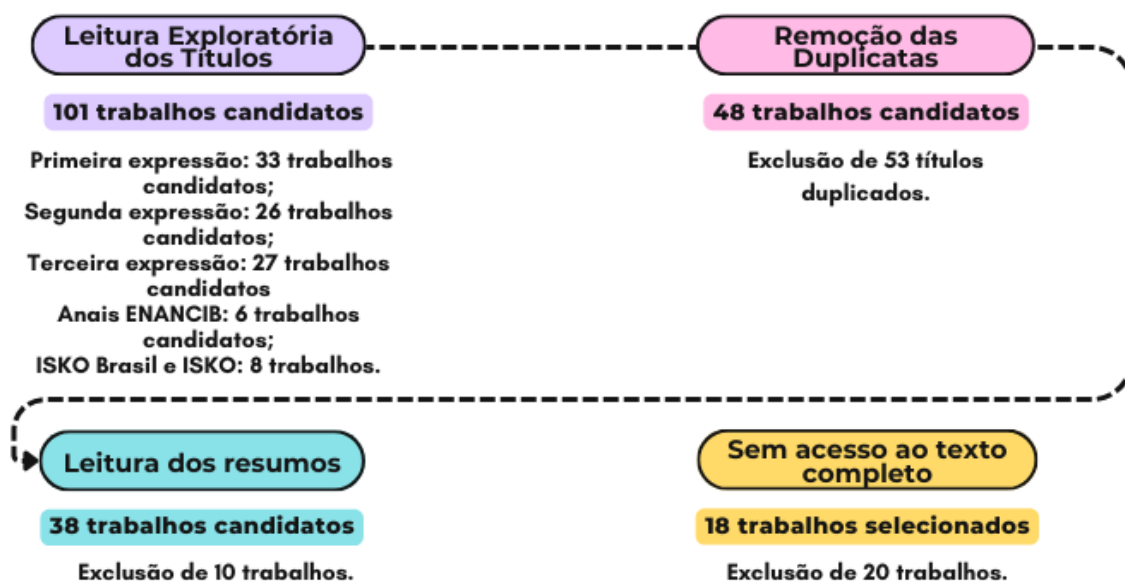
Leitura Exploratória dos Títulos

101 trabalhos candidatos

Primeira expressão: 33 trabalhos candidatos;
Segunda expressão: 26 trabalhos candidatos;
Terceira expressão: 27 trabalhos candidatos
Anais ENANCIB: 6 trabalhos candidatos;
ISKO Brasil e ISKO: 8 trabalhos.

Remoção das Duplicatas

48 trabalhos candidatos

Exclusão de 53 títulos duplicados.

Leitura dos resumos

38 trabalhos candidatos

Exclusão de 10 trabalhos.

Sem acesso ao texto completo

18 trabalhos selecionados

Exclusão de 20 trabalhos.